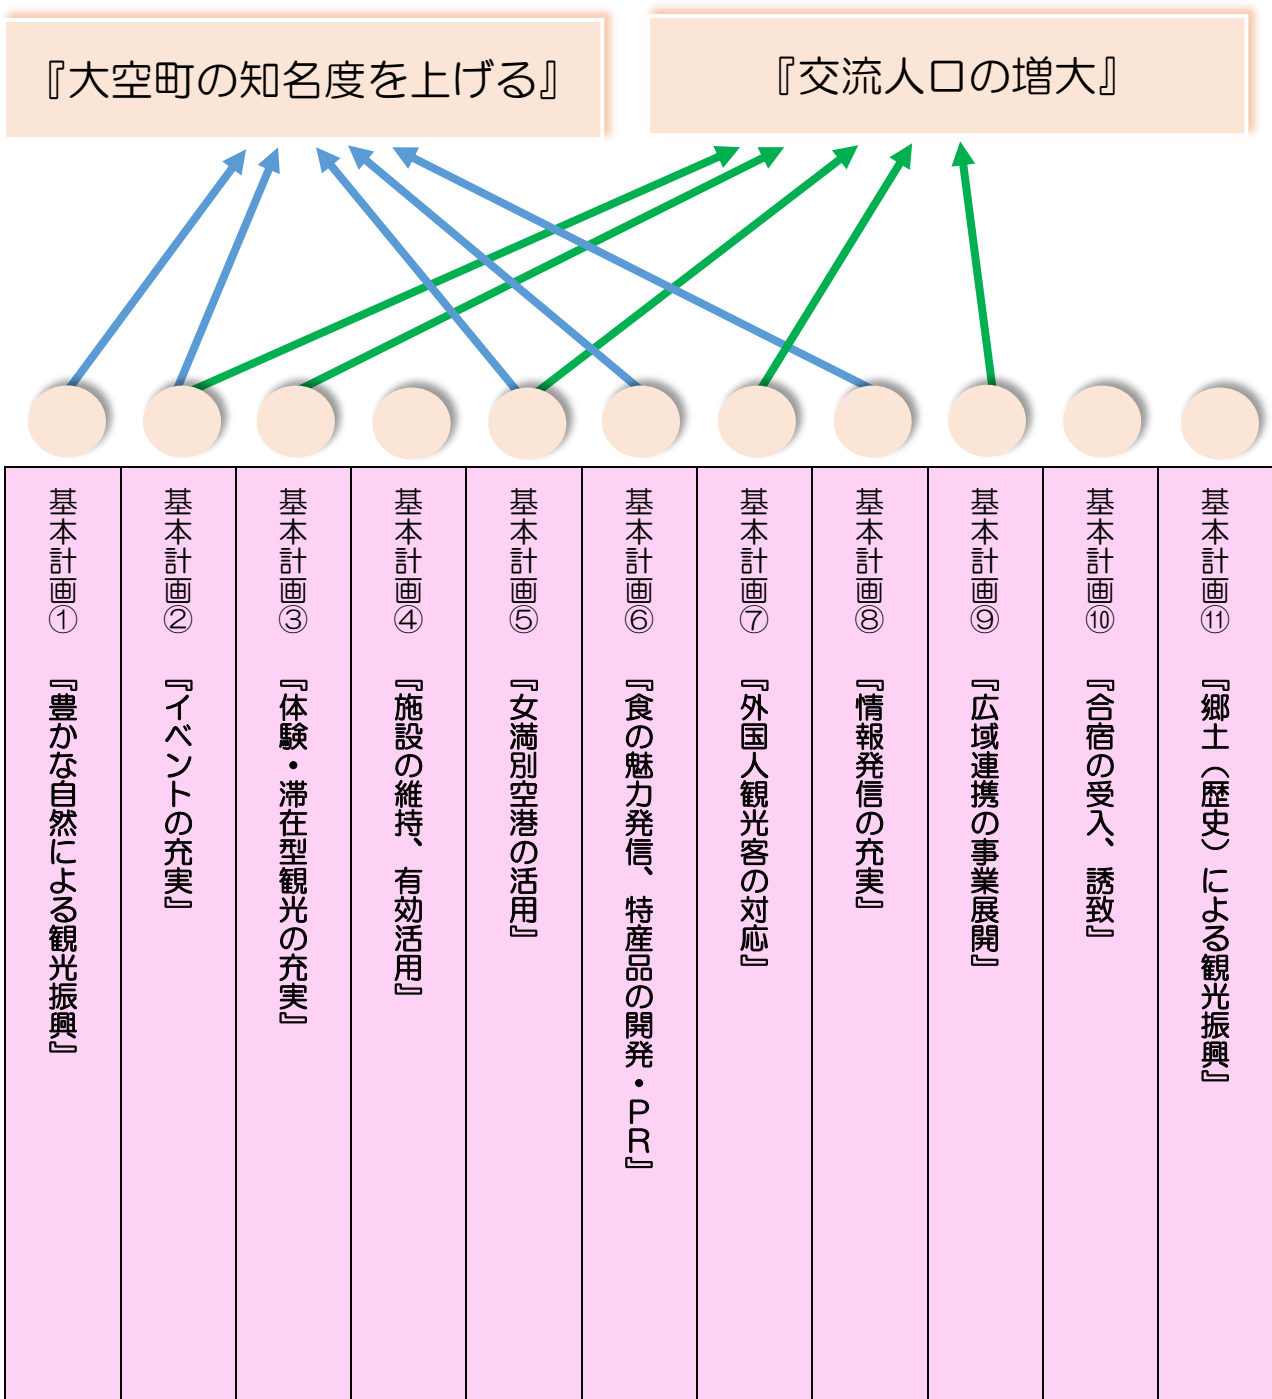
『大空町の知名度を上げる』

『交流人口の増大』

基本計画① 『豊かな自然による観光振興』

基本計画② 『イベントの充実』

基本計画③ 『体験・滞在型観光の充実』

基本計画④ 『施設の維持、有効活用』

基本計画⑤ 『女満別空港の活用』

基本計画⑥ 『食の魅力発信、特産品の開発・PR』

基本計画⑦ 『外国人観光客の対応』

基本計画⑧ 『情報発信の充実』

基本計画⑨ 『広域連携の事業展開』

基本計画⑩ 『合宿の受入、誘致』

基本計画⑪ 『郷土（歴史）による観光振興』